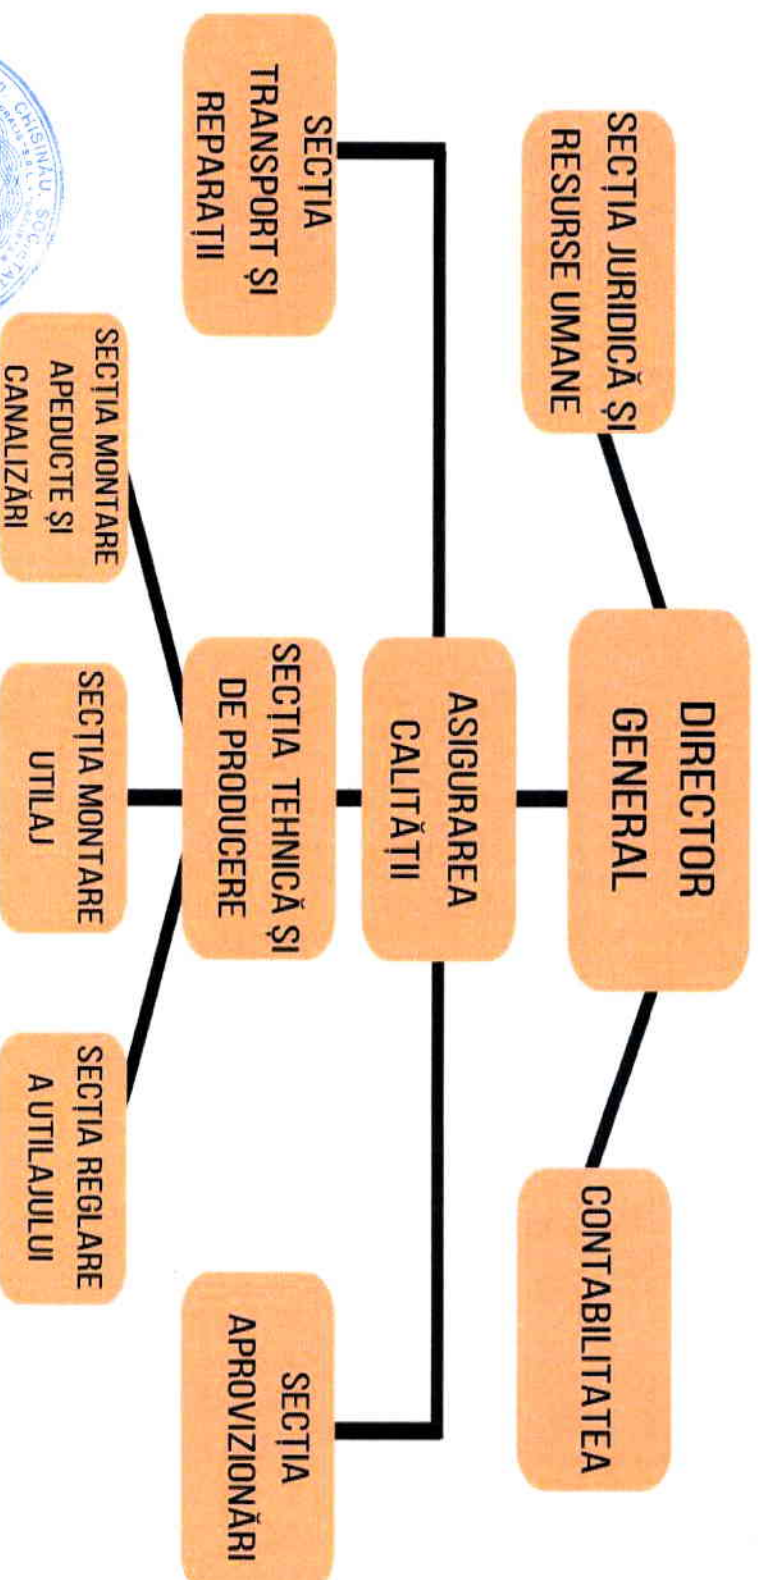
DIRECTOR GENERAL

SECȚIA JURIDICĂ ȘI RESURSE UMANE

CONTABILITATEA

ASIGURAREA CALITĂȚII

SECȚIA TRANSPORT ȘI REPARAȚII

SECȚIA APROVIZIONĂRI

SECȚIA TEHNICĂ ȘI DE PRODUCERE

SECȚIA MONTARE APEDUCTE ȘI CANALIZĂRI

SECȚIA MONTARE UTILAJ

SECȚIA REGLARE A UTILAJULUI

CHIȘINĂU